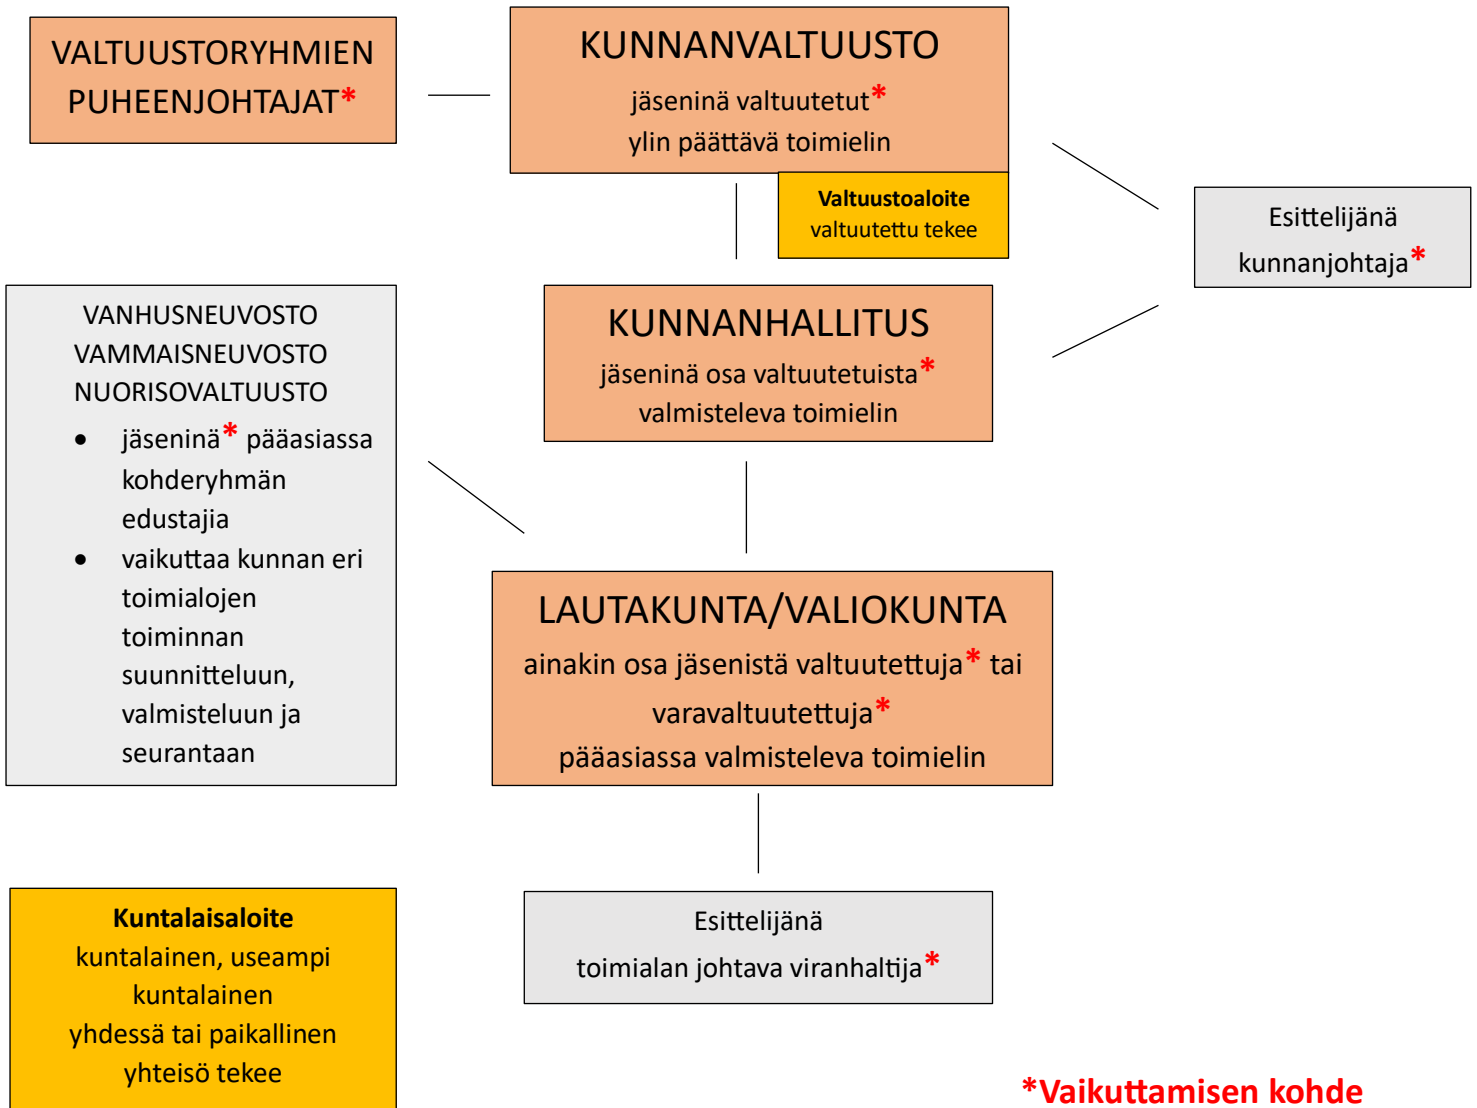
VALTUUSTORYHMIEN PUHEENJOHTAJAT*

KUNNANVALTUUSTO
jäseninä valtuutetut*
ylin päättävä toimielin

Valtuustoaloite
valtuutettu tekee

Esittelijänä
kunnanjohtaja*

VANHUSNEUVOSTO
VAMMAISNEUVOSTO
NUORISOVALTUUSTO

- jäseninä* pääasiassa kohderyhmän edustajia
- vaikuttaa kunnan eri toimialojen toiminnan suunnitteluun, valmisteluun ja seurantaan

KUNNANHALLITUS
jäseninä osa valtuutetuista*
valmisteleva toimielin

LAUTAKUNTA/VALIOKUNTA
ainakin osa jäsenistä valtuutettuja* tai varavaltuutettuja*
pääasiassa valmisteleva toimielin

Kuntalaisaloite
kuntalainen, useampi kuntalainen yhdessä tai paikallinen yhteisö tekee

Esittelijänä
toimialan johtava viranhaltija*

*Vaikuttamisen kohde